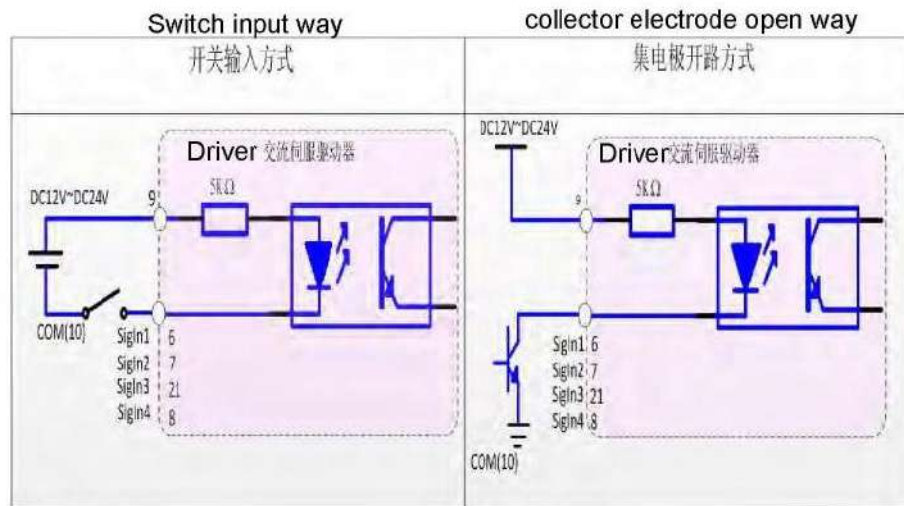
Switch input way
开关输入方式

collector electrode open way
集电极开路方式

Driver 交流伺服驱动器
DC12V~DC24V
9
5KΩ
COM(10)
SigIn1 6
SigIn2 7
SigIn3 21
SigIn4 8

DC12V~DC24V
Driver交流伺服驱动器
9
5KΩ
SigIn1 6
SigIn2 7
SigIn3 21
SigIn4 8
COM(10)